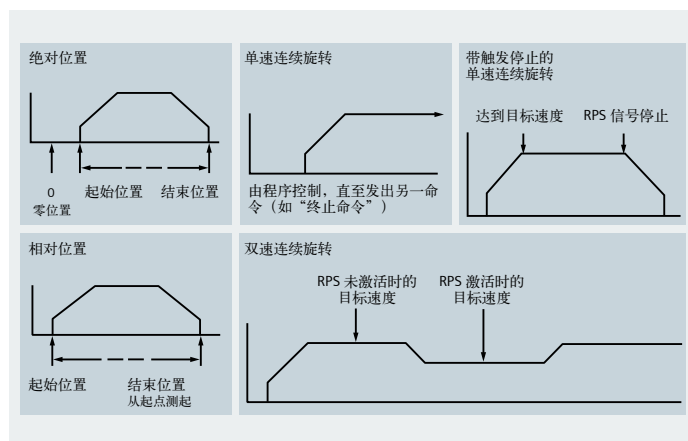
绝对位置

0
零位置

起始位置 结束位置

单速连续旋转

由程序控制，直至发出另一命令（如“终止命令”）

带触发停止的单速连续旋转

达到目标速度

RPS 信号停止

相对位置

起始位置

结束位置
从起点测起

双速连续旋转

RPS 未激活时的目标速度

RPS 激活时的目标速度